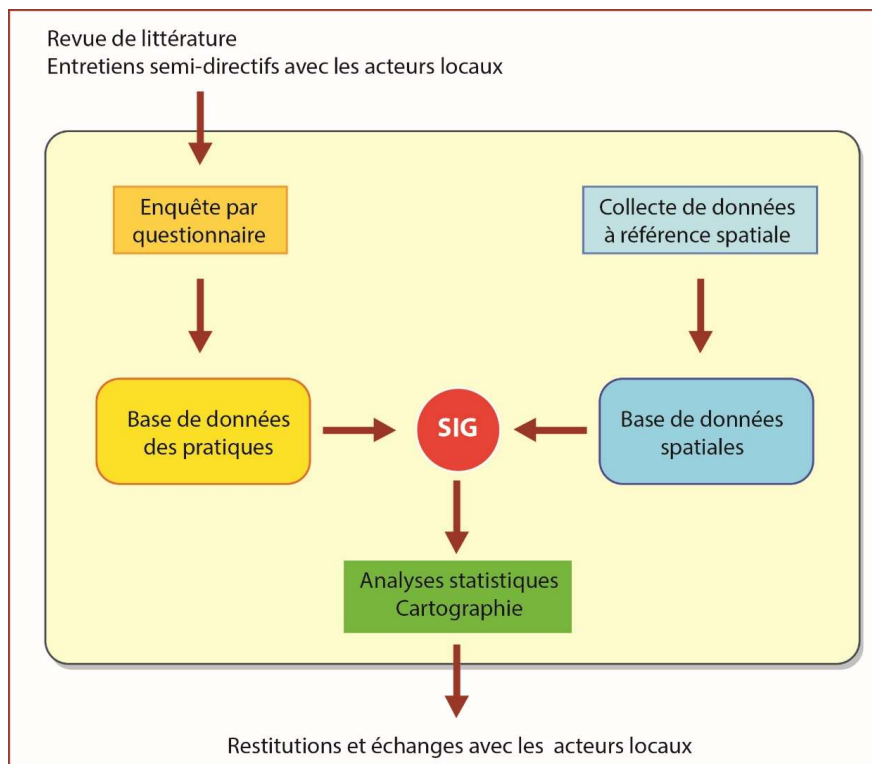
Revue de littérature
Entretiens semi-directifs avec les acteurs locaux

Enquête par questionnaire

Collecte de données à référence spatiale

Base de données des pratiques

SIG

Base de données spatiales

Analyses statistiques
Cartographie

Restitutions et échanges avec les acteurs locaux